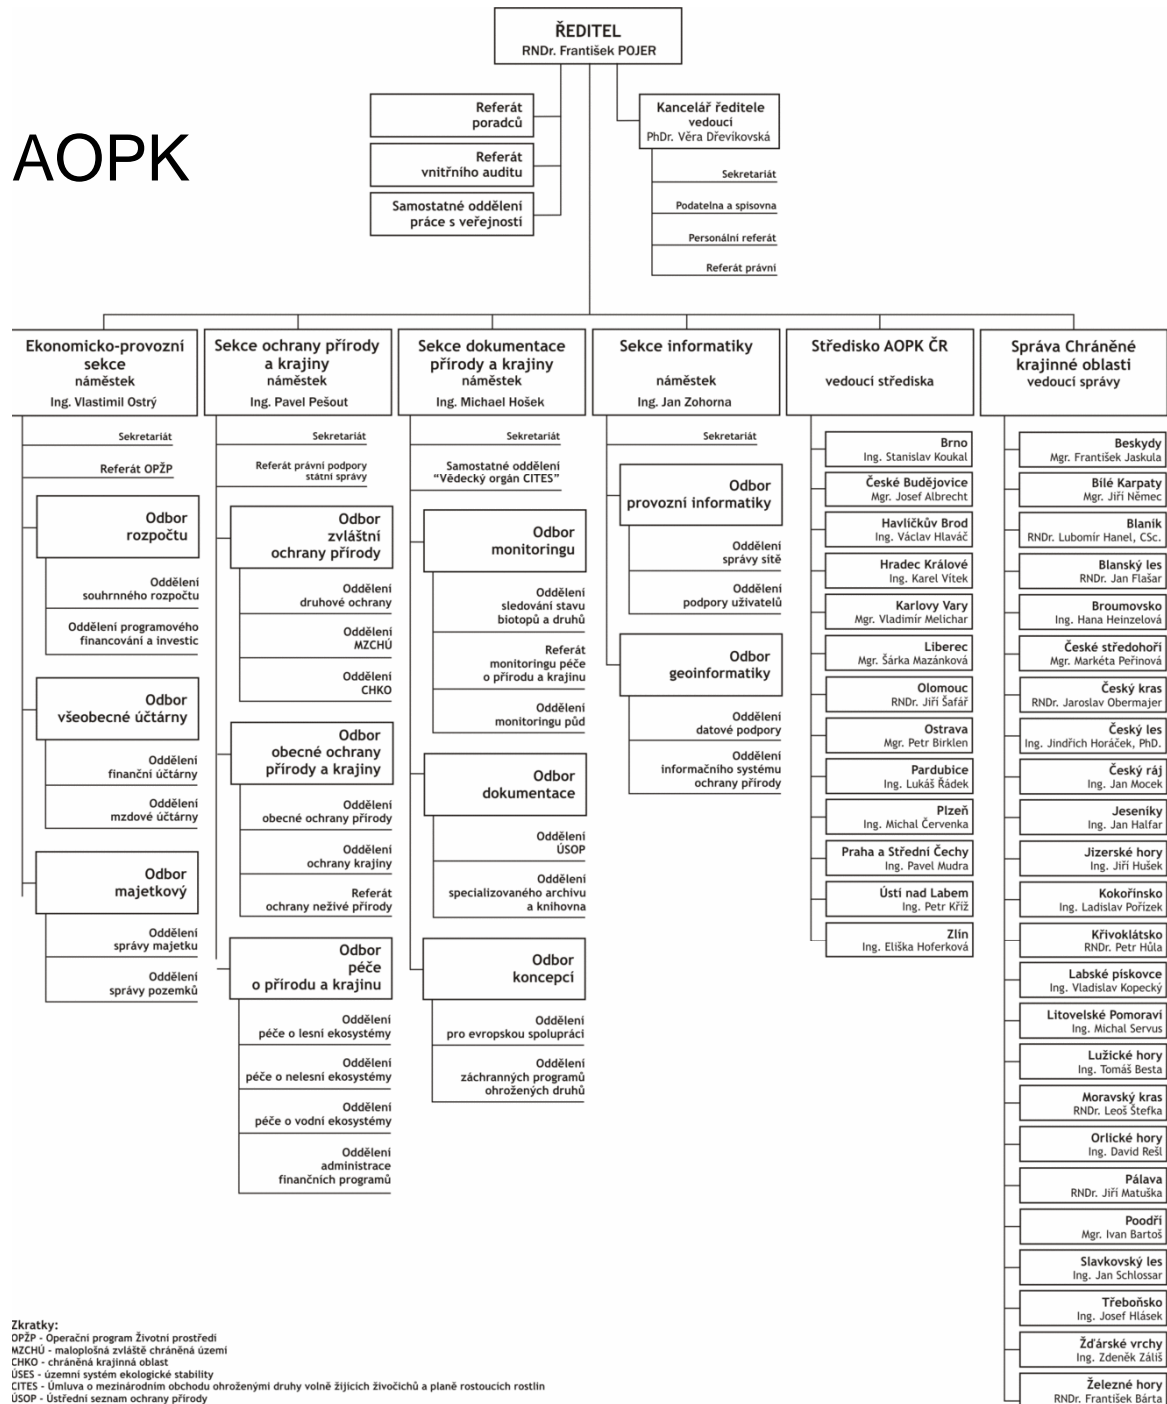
AOPK

ŘEDITEL
RNDr. František POJER

Referát poradců

Referát vnitřního auditu

Samostatné oddělení práce s veřejností

Kancelář ředitele
vedoucí
PhDr. Věra Dřevíkovská

Sekretariát

Podatelna a spisovna

Personální referát

Referát právní

Ekonomicko-provozní sekce
náměstek
Ing. Vlastimil Ostrý

Sekretariát

Referát OPŽP

Odbor rozpočtu

Oddělení souhrnného rozpočtu

Oddělení programového financování a investic

Odbor všeobecné účtárny

Oddělení finanční účtárny

Oddělení mzdové účtárny

Odbor majetkový

Oddělení správy majetku

Oddělení správy pozemků

Sekce ochrany přírody a krajiny
náměstek
Ing. Pavel Pešout

Sekretariát

Referát právní podpory státní správy

Odbor zvláštní ochrany přírody

Oddělení druhové ochrany

Oddělení MZCHÚ

Oddělení CHKO

Odbor obecné ochrany přírody a krajiny

Oddělení obecné ochrany přírody

Oddělení ochrany krajiny

Referát ochrany neživé přírody

Odbor péče o přírodu a krajinu

Oddělení péče o lesní ekosystémy

Oddělení péče o nelesní ekosystémy

Oddělení péče o vodní ekosystémy

Oddělení administrace finančních programů

Sekce dokumentace přírody a krajiny
náměstek
Ing. Michael Hošek

Sekretariát

Samostatné oddělení "Vědecký orgán CITES"

Odbor monitoringu

Oddělení sledování stavu biotopů a druhů

Referát monitoringu péče o přírodu a krajinu

Oddělení monitoringu půd

Odbor dokumentace

Oddělení ÚSOP

Oddělení specializovaného archivu a knihovna

Odbor koncepcí

Oddělení pro evropskou spolupráci

Oddělení záchranných programů ohrožených druhů

Sekce informatiky
náměstek
Ing. Jan Zohorna

Sekretariát

Odbor provozní informatiky

Oddělení správy sítě

Oddělení podpory uživatelů

Odbor geoinformatiky

Oddělení datové podpory

Oddělení informačního systému ochrany přírody

Středisko AOPK ČR
vedoucí střediska

Brno
Ing. Stanislav Koukal

České Budějovice
Mgr. Josef Albrecht

Havlíčkův Brod
Ing. Václav Hlaváč

Hradec Králové
Ing. Karel Vítek

Karlovy Vary
Mgr. Vladimír Melichar

Liberec
Mgr. Šárka Mazánková

Olomouc
RNDr. Jiří Šafář

Ostrava
Mgr. Petr Birklen

Pardubice
Ing. Lukáš Řádek

Plzeň
Ing. Michal Červenka

Praha a Střední Čechy
Ing. Pavel Mudra

Ústí nad Labem
Ing. Petr Kříž

Zlín
Ing. Eliška Hoferková

Správa Chráněné krajinné oblasti
vedoucí správy

Beskydy
Mgr. František Jaskula

Bílé Karpaty
Mgr. Jiří Němec

Blaník
RNDr. Lubomír Hanel, CSc.

Blanský les
RNDr. Jan Flašar

Broumovsko
Ing. Hana Heinzelová

České středohoří
Mgr. Markéta Peřinová

Český kras
RNDr. Jaroslav Obermajer

Český les
Ing. Jindřich Horáček, PhD.

Český ráj
Ing. Jan Mocek

Jeseníky
Ing. Jan Halfar

Jizerské hory
Ing. Jiří Hušek

Kokořínsko
Ing. Ladislav Pořízek

Křivoklátsko
RNDr. Petr Hůla

Labské pískovce
Ing. Vladislav Kopecký

Litovelské Pomoraví
Ing. Michal Servus

Lužické hory
Ing. Tomáš Besta

Moravský kras
RNDr. Leoš Štefka

Orlické hory
Ing. David Rešl

Pálava
RNDr. Jiří Matuška

Poodří
Mgr. Ivan Bartoš

Slavkovský les
Ing. Jan Schlossar

Třeboňsko
Ing. Josef Hlásek

Žďárské vrchy
Ing. Zdeněk Žáliš

Železné hory
RNDr. František Bárta

Zkratky:
OPŽP - Operační program Životní prostředí
MZCHÚ - maloplošná zvláště chráněná území
CHKO - chráněná krajinná oblast
ÚSES - územní systém ekologické stability
CITES - Úmluva o mezinárodním obchodu ohroženými druhy volně žijících živočichů a planě rostoucích rostlin
ÚSOP - Ústřední seznam ochrany přírody